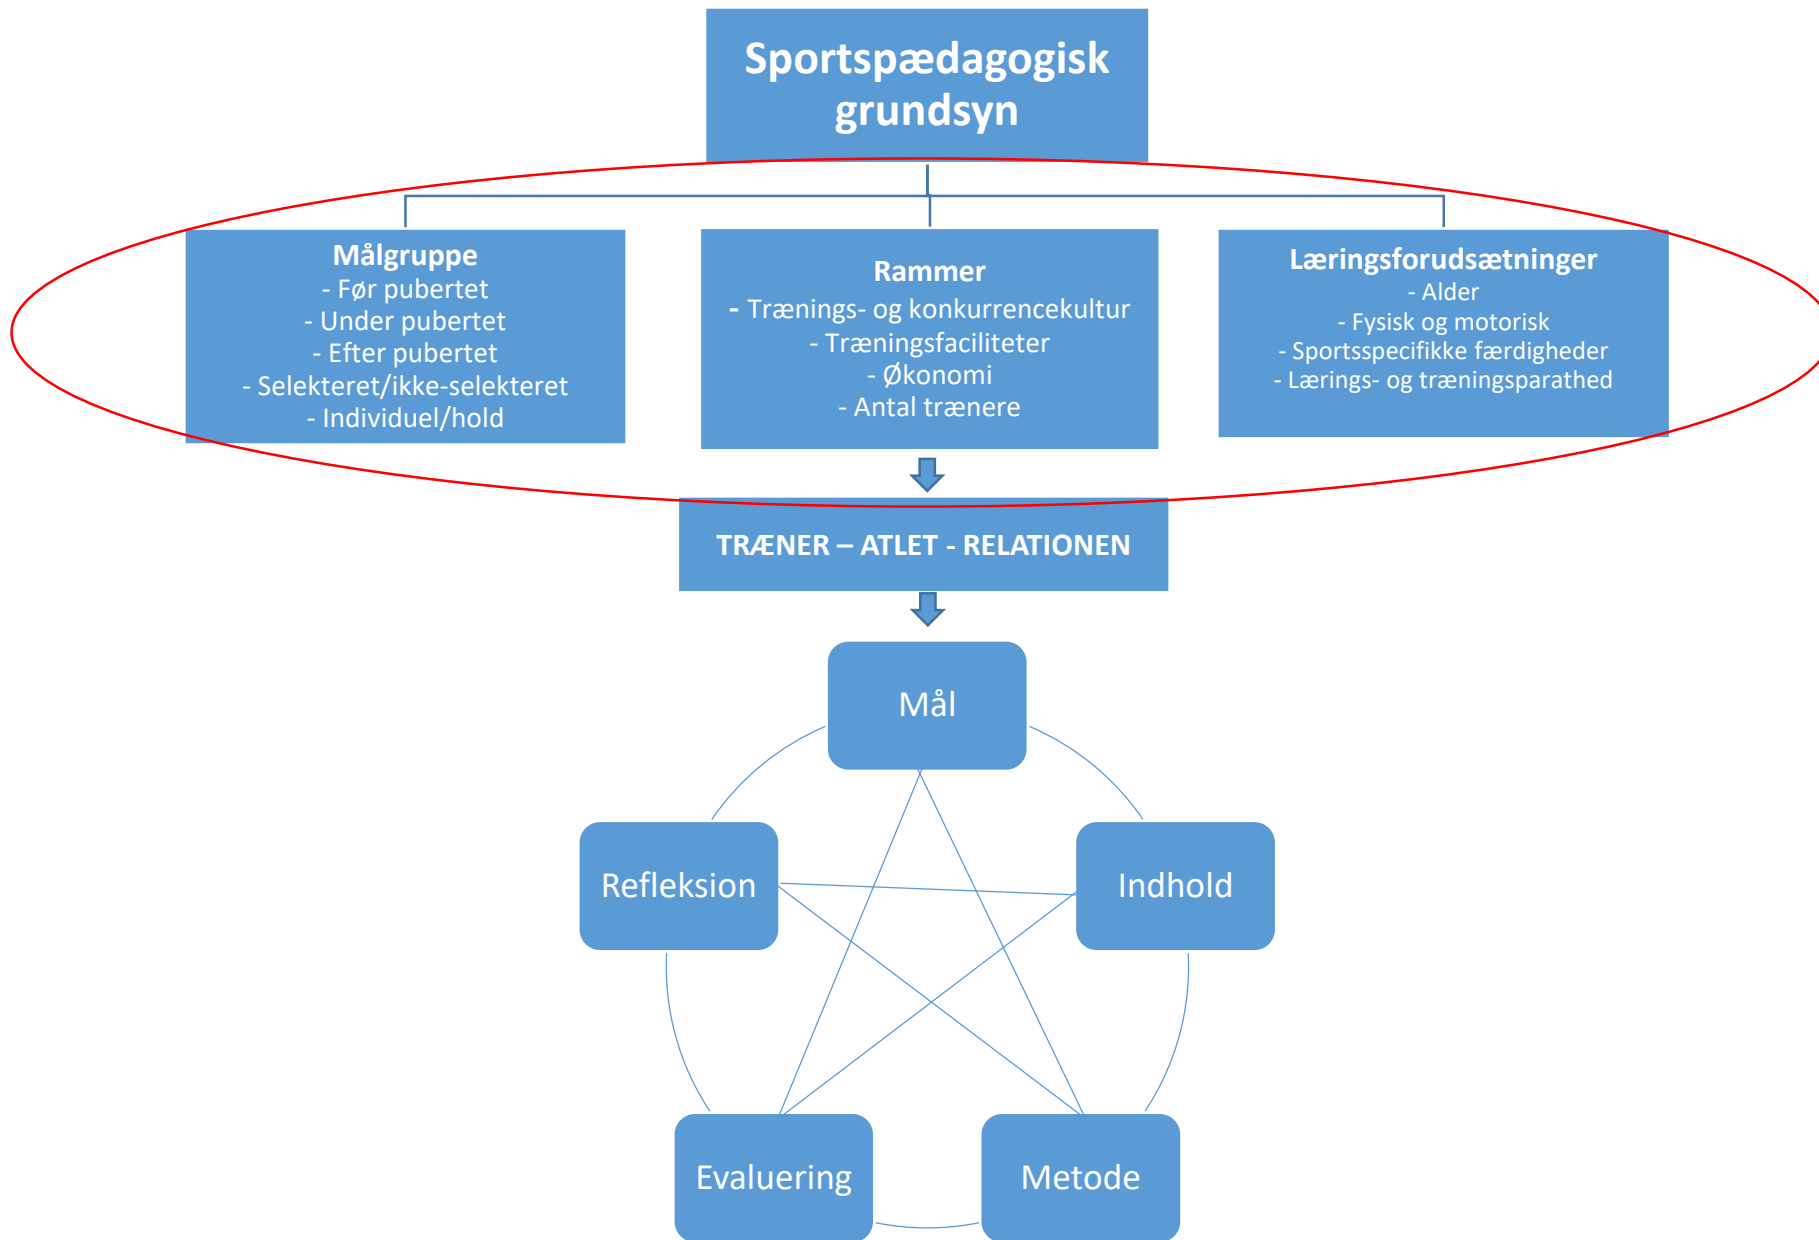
Sportspædagogisk grundsyn

Målgruppe
- Før pubertet
- Under pubertet
- Efter pubertet
- Selekteret/ikke-selekteret
- Individuel/hold

Rammer
- Trænings- og konkurrencekultur
- Træningsfaciliteter
- Økonomi
- Antal trænere

Læringsforudsætninger
- Alder
- Fysisk og motorisk
- Sportsspecifikke færdigheder
- Lærings- og træningsparathed

TRÆNER – ATLET - RELATIONEN

Mål

Refleksion

Indhold

Evaluering

Metode